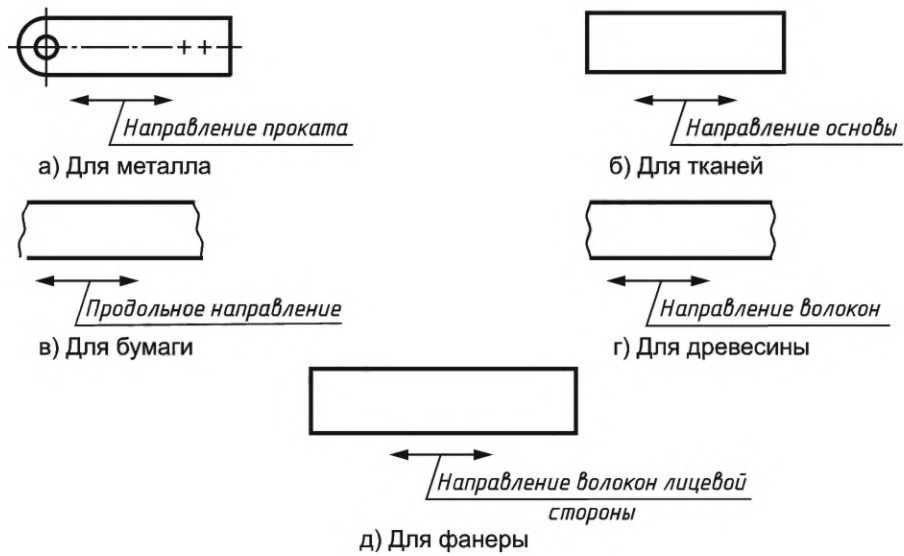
Направление проката

а) Для металла

Направление основы

б) Для тканей

Продольное направление

в) Для бумаги

Направление волокон

г) Для древесины

Направление волокон лицевой стороны

д) Для фанеры